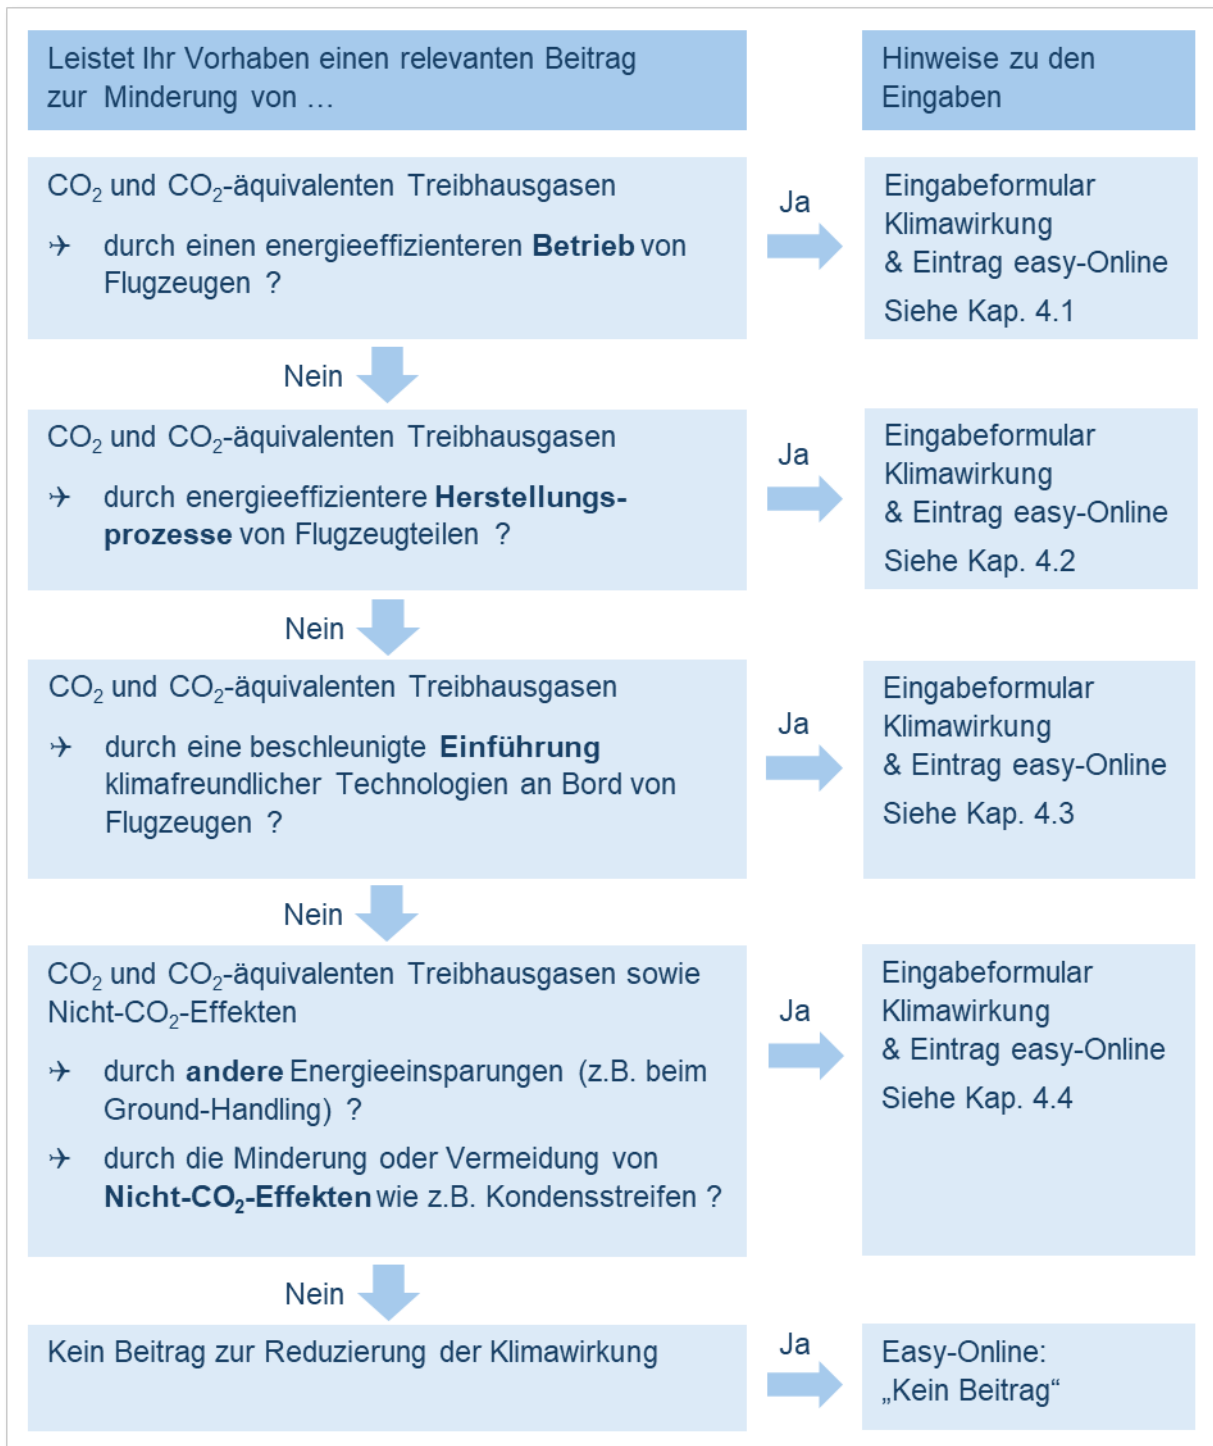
Leistet Ihr Vorhaben einen relevanten Beitrag zur Minderung von …

Hinweise zu den Eingaben

$CO_2$ und $CO_2$-äquivalenten Treibhausgasen

✈ durch einen energieeffizienteren **Betrieb** von Flugzeugen ?

Ja

Eingabeformular Klimawirkung & Eintrag easy-Online

Siehe Kap. 4.1

Nein

$CO_2$ und $CO_2$-äquivalenten Treibhausgasen

✈ durch energieeffizientere **Herstellungsprozesse** von Flugzeugteilen ?

Ja

Eingabeformular Klimawirkung & Eintrag easy-Online

Siehe Kap. 4.2

Nein

$CO_2$ und $CO_2$-äquivalenten Treibhausgasen

✈ durch eine beschleunigte **Einführung** klimafreundlicher Technologien an Bord von Flugzeugen ?

Ja

Eingabeformular Klimawirkung & Eintrag easy-Online

Siehe Kap. 4.3

Nein

$CO_2$ und $CO_2$-äquivalenten Treibhausgasen sowie Nicht-$CO_2$-Effekten

✈ durch **andere** Energieeinsparungen (z.B. beim Ground-Handling) ?

✈ durch die Minderung oder Vermeidung von **Nicht-$CO_2$-Effekten** wie z.B. Kondensstreifen ?

Ja

Eingabeformular Klimawirkung & Eintrag easy-Online

Siehe Kap. 4.4

Nein

Kein Beitrag zur Reduzierung der Klimawirkung

Ja

Easy-Online: „Kein Beitrag“